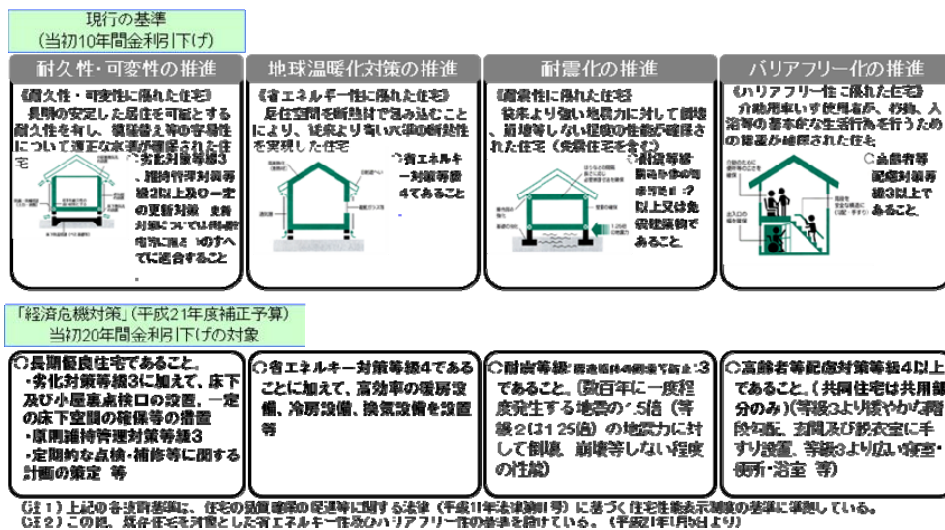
現行の基準
(当初10年間金利引下げ)

耐久性・可変性の推進

《耐久性・可変性に優れた住宅》
長期の安定した居住を可能とする耐久性を有し、構造躯体等の容易性について適正な水準が確保された住宅

○劣化対策等級3、維持管理対策等級2以上及び一定の更新対策、共同対策については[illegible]のすべてに適合すること

地球温暖化対策の推進

《省エネルギー性に優れた住宅》
居住空間を断熱材で包み込むことにより、従来より高い水準の断熱性を実現した住宅

○省エネルギー対策等級4であること

耐震化の推進

《耐震性に優れた住宅》
従来より強い地震力に対して倒壊、崩壊等しない程度の性能が確保された住宅(免震住宅を含む)

○耐震等級(構造躯体の倒壊等防止)2以上又は免震建築物であること

バリアフリー化の推進

《バリアフリー性に優れた住宅》
介助用車いす使用者が、移動、入浴等の基本的な生活行為を行うための措置が確保された住宅

○高齢者等配慮対策等級3以上であること

「経済危機対策」(平成21年度補正予算)
当初20年間金利引下げの対象

○長期優良住宅であること。
・劣化対策等級3に加えて、床下及び小屋裏点検口の設置、一定の床下空間の確保等の措置
・原則維持管理対策等級3
・定期的な点検・補修等に関する計画の策定 等

○省エネルギー対策等級4であることに加えて、高効率の優房設備、冷房設備、換気設備を設置等

○耐震等級(構造躯体の倒壊等防止):3であること。(数百年に一度程度発生する地震の1.5倍(等級2は1.25倍)の地震力に対して倒壊、崩壊等しない程度の性能)

○高齢者等配慮対策等級4以上であること。(共同住宅は共用部分のみ)(等級3より緩やかな階段勾配、玄関及び脱衣室に手すり設置、等級3より広い寝室・便所・浴室 等)

(注1)上記の各技術基準は、住宅の品質確保の促進等に関する法律(平成11年法律第81号)に基づく住宅性能表示制度の基準に準拠している。
(注2)この他、既存住宅を対象とした省エネルギー性及びバリアフリー性の基準を設けている。(平成21年1月5日より)